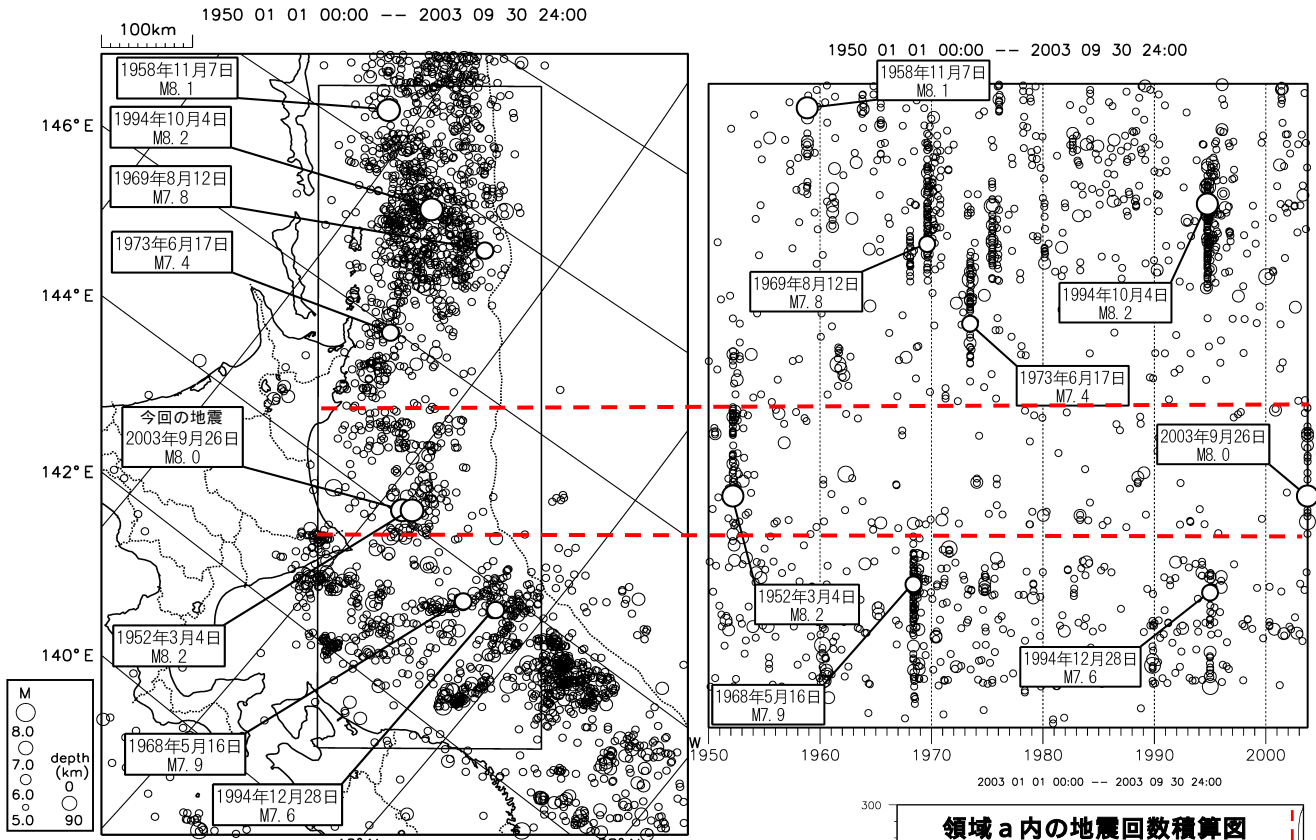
1950 01 01 00:00 -- 2003 09 30 24:00

100km

1958年11月7日
M8.1

1994年10月4日
M8.2

1969年8月12日
M7.8

1973年6月17日
M7.4

146°E

144°E

142°E

140°E

今回の地震
2003年9月26日
M8.0

1952年3月4日
M8.2

1968年5月16日
M7.9

1994年12月28日
M7.6

M
8.0
7.0
6.0
5.0

depth
(km)
0
90

1950 01 01 00:00 -- 2003 09 30 24:00

1958年11月7日
M8.1

1969年8月12日
M7.8

1994年10月4日
M8.2

1973年6月17日
M7.4

2003年9月26日
M8.0

1952年3月4日
M8.2

1994年12月28日
M7.6

1968年5月16日
M7.9

W

1950 1960 1970 1980 1990 2000

2003 01 01 00:00 -- 2003 09 30 24:00

300

領域ａ内の地震回数積算図